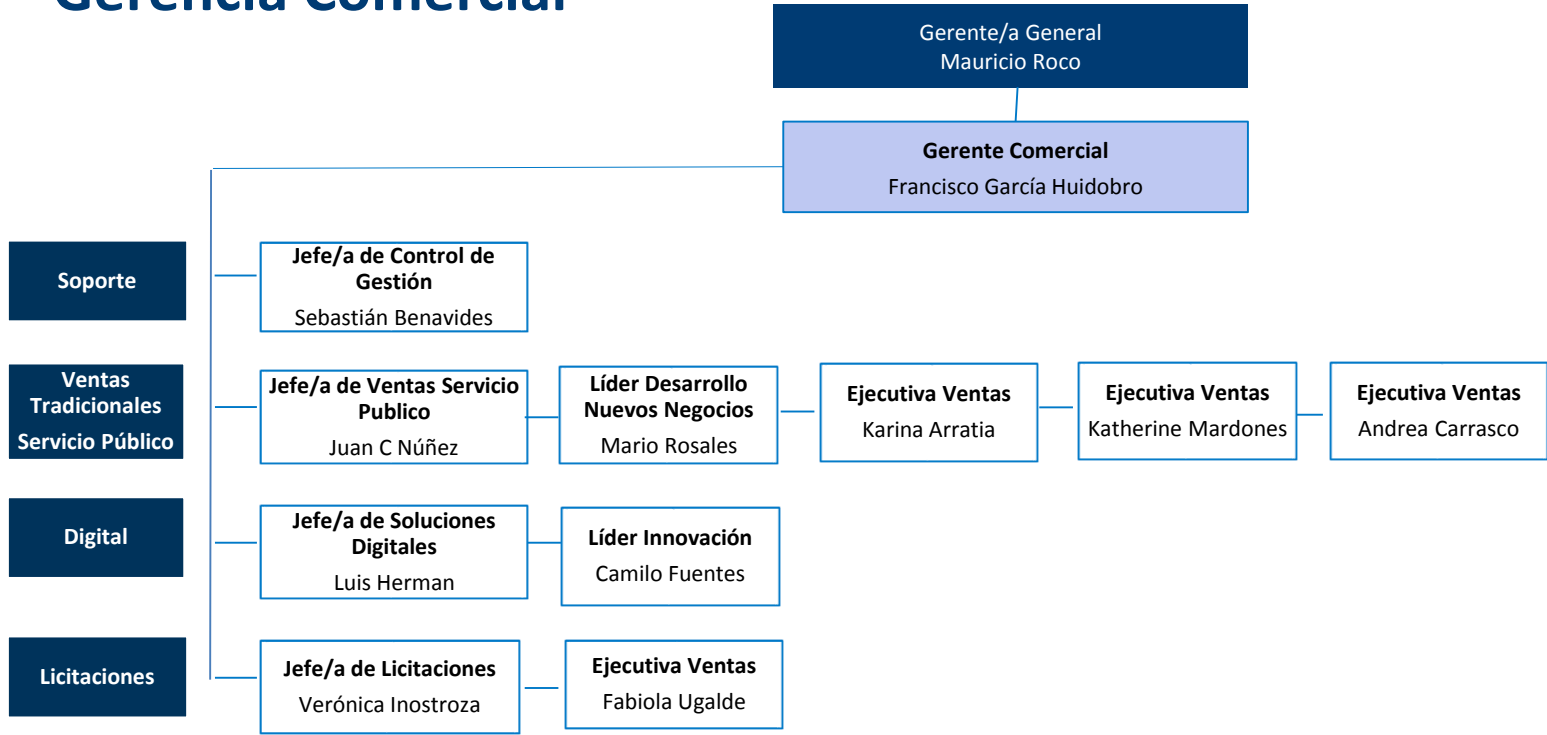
Gerencia Comercial

Gerente/a General
Mauricio Roco

Gerente Comercial
Francisco García Huidobro

Soporte

Jefe/a de Control de Gestión
Sebastián Benavides

Ventas Tradicionales
Servicio Público

Jefe/a de Ventas Servicio Publico
Juan C Núñez

Líder Desarrollo Nuevos Negocios
Mario Rosales

Ejecutiva Ventas
Karina Arratia

Ejecutiva Ventas
Katherine Mardones

Ejecutiva Ventas
Andrea Carrasco

Digital

Jefe/a de Soluciones Digitales
Luis Herman

Líder Innovación
Camilo Fuentes

Licitaciones

Jefe/a de Licitaciones
Verónica Inostroza

Ejecutiva Ventas
Fabiola Ugalde